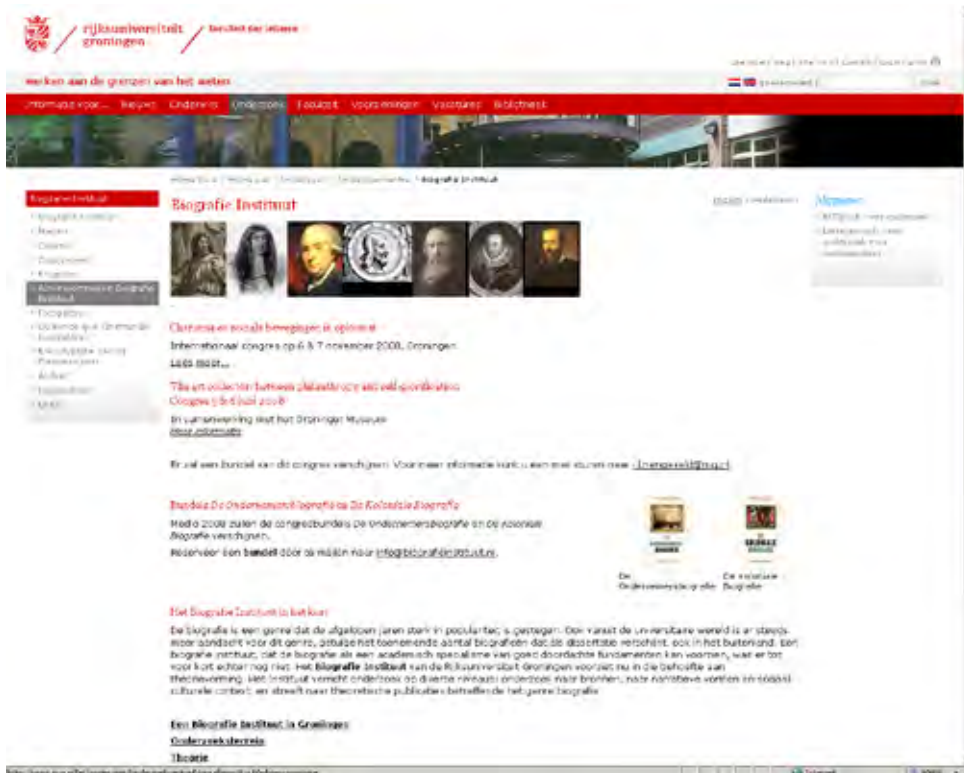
rijksuniversiteit groningen / faculteit der letteren

werken aan de grenzen van het weten

Informatie voor... | Nieuws | Onderwijs | Onderzoek | Faculteit | Voorzieningen | Vacatures | Bibliotheek

Zoek

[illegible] > Biografie Instituut

Biografie Instituut

English | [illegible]

Nieuws

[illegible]

Charisma en sociale bewegingen in opmars

Internationaal congres op 6 & 7 november 2008, Groningen.

Lees meer...

The art collector between philanthropy and self-glorification
Congres 5-6 juni 2008

In samenwerking met het Groninger Museum
Meer informatie

Er zal een bundel van dit congres verschijnen. Voor meer informatie kunt u een mail sturen naar: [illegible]

Bundels De Ondernemersbiografie en De Koloniale Biografie

Medio 2008 zullen de congresbundels De Ondernemersbiografie en De Koloniale Biografie verschijnen.
Reserveer een bundel door te mailen naar info@biografieinstituut.nl.

De Ondernemersbiografie

De Koloniale Biografie

Het Biografie Instituut in het kort

De biografie is een genre dat de afgelopen jaren sterk in populariteit is gestegen. Ook vanuit de universitaire wereld is er steeds meer aandacht voor dit genre, getuige het toenemende aantal biografieën dat als dissertatie verschijnt, ook in het buitenland. Een biografie instituut, dat de biografie als een academisch specialisme van goed doordachte fundamenten kan voorzien, was er tot voor kort echter nog niet. Het Biografie Instituut van de Rijksuniversiteit Groningen voorziet nu in die behoefte aan theorievorming. Het Instituut verricht onderzoek op diverse niveaus: onderzoek naar bronnen, naar narratieve vormen en sociaal culturele context; en streeft naar theoretische publicaties betreffende het genre biografie.

Een Biografie Instituut in Groningen
Onderzoeksterrein
Theorie